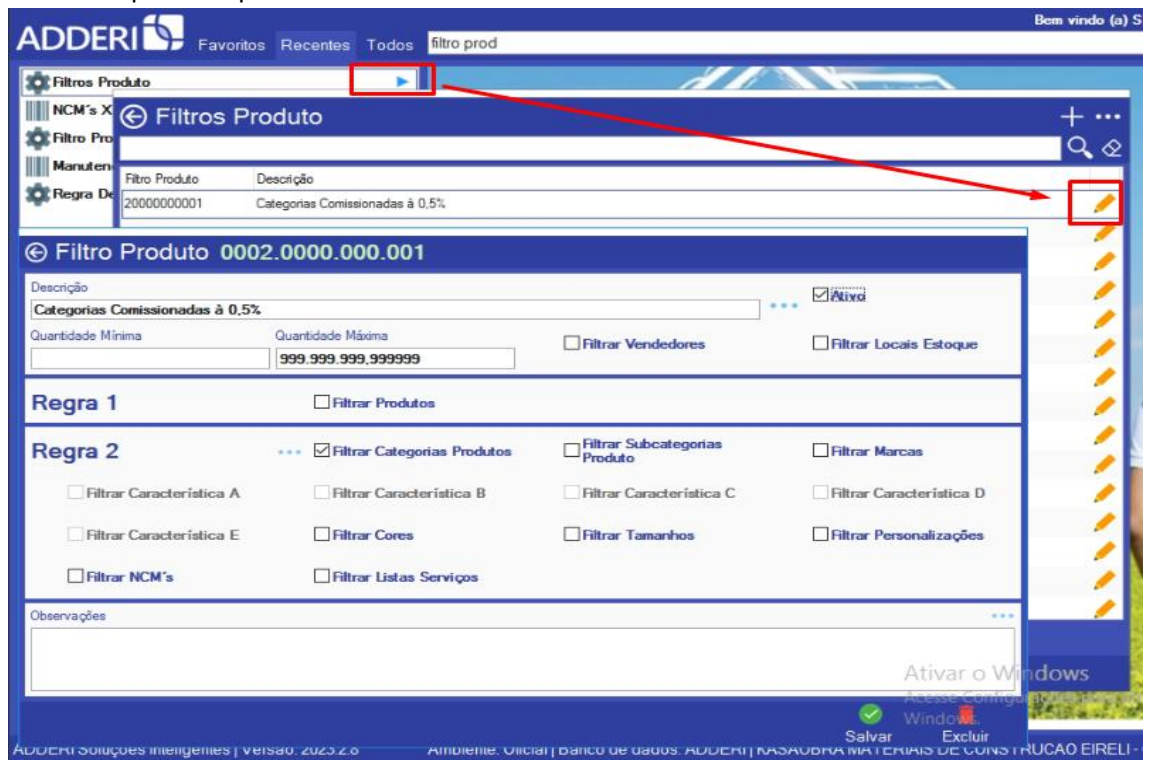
ADDERI Favoritos Recentes Todos filtro prod

Bem vindo (a) S

Filtros Produto

NCM's X

Filtro Pro

Manuten

Regra De

Filtros Produto

| Filtro Produto | Descrição |
|---|---|
| 20000000001 | Categorias Comissionadas à 0,5% |

Filtro Produto 0002.0000.000.001

Descrição

Categorias Comissionadas à 0,5%

Ativo

Quantidade Mínima

Quantidade Máxima

999.999.999,999999

Filtrar Vendedores

Filtrar Locais Estoque

Regra 1

Filtrar Produtos

Regra 2

Filtrar Categorias Produtos

Filtrar Subcategorias Produto

Filtrar Marcas

Filtrar Característica A

Filtrar Característica B

Filtrar Característica C

Filtrar Característica D

Filtrar Característica E

Filtrar Cores

Filtrar Tamanhos

Filtrar Personalizações

Filtrar NCM's

Filtrar Listas Serviços

Observações

Ativar o Windows

Acesse Configurações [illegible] Windows.

Salvar

Excluir

ADDERI Soluções Inteligentes | Versão: 2023.2.8

Ambiente: Oficial | Banco de dados: ADDERI | KASAOBRA MATERIAIS DE CONSTRUCAO EIRELI -